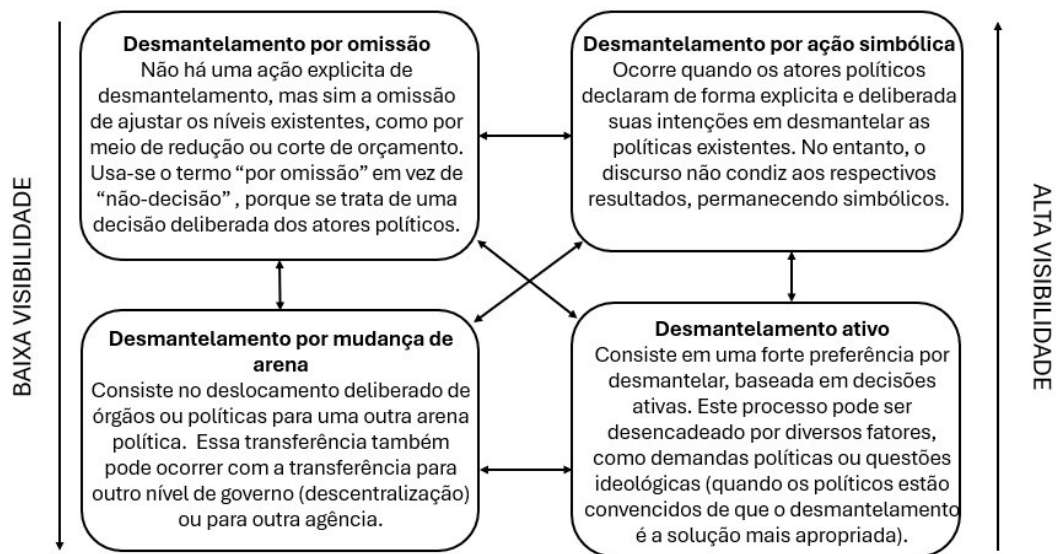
BAIXA VISIBILIDADE

Desmantelamento por omissão
Não há uma ação explicita de desmantelamento, mas sim a omissão de ajustar os níveis existentes, como por meio de redução ou corte de orçamento. Usa-se o termo "por omissão" em vez de "não-decisão" , porque se trata de uma decisão deliberada dos atores políticos.

Desmantelamento por ação simbólica
Ocorre quando os atores políticos declaram de forma explicita e deliberada suas intenções em desmantelar as políticas existentes. No entanto, o discurso não condiz aos respectivos resultados, permanecendo simbólicos.

Desmantelamento por mudança de arena
Consiste no deslocamento deliberado de órgãos ou políticas para uma outra arena política. Essa transferência também pode ocorrer com a transferência para outro nível de governo (descentralização) ou para outra agência.

Desmantelamento ativo
Consiste em uma forte preferência por desmantelar, baseada em decisões ativas. Este processo pode ser desencadeado por diversos fatores, como demandas políticas ou questões ideológicas (quando os políticos estão convencidos de que o desmantelamento é a solução mais apropriada).

ALTA VISIBILIDADE